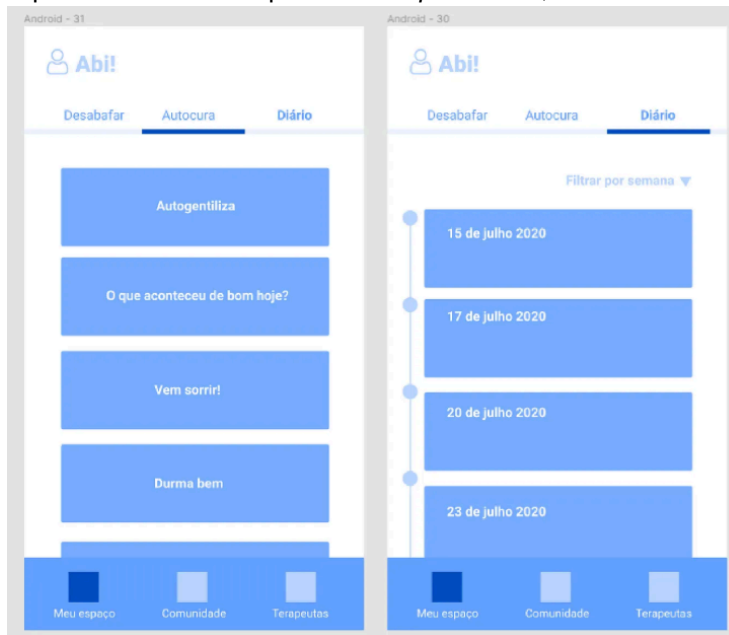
Android - 31

Abi!

Desabafar Autocura Diário

Autogentiliza

O que aconteceu de bom hoje?

Vem sorrir!

Durma bem

Meu espaço Comunidade Terapeutas

Android - 30

Abi!

Desabafar Autocura Diário

Filtrar por semana

15 de julho 2020

17 de julho 2020

20 de julho 2020

23 de julho 2020

Meu espaço Comunidade Terapeutas